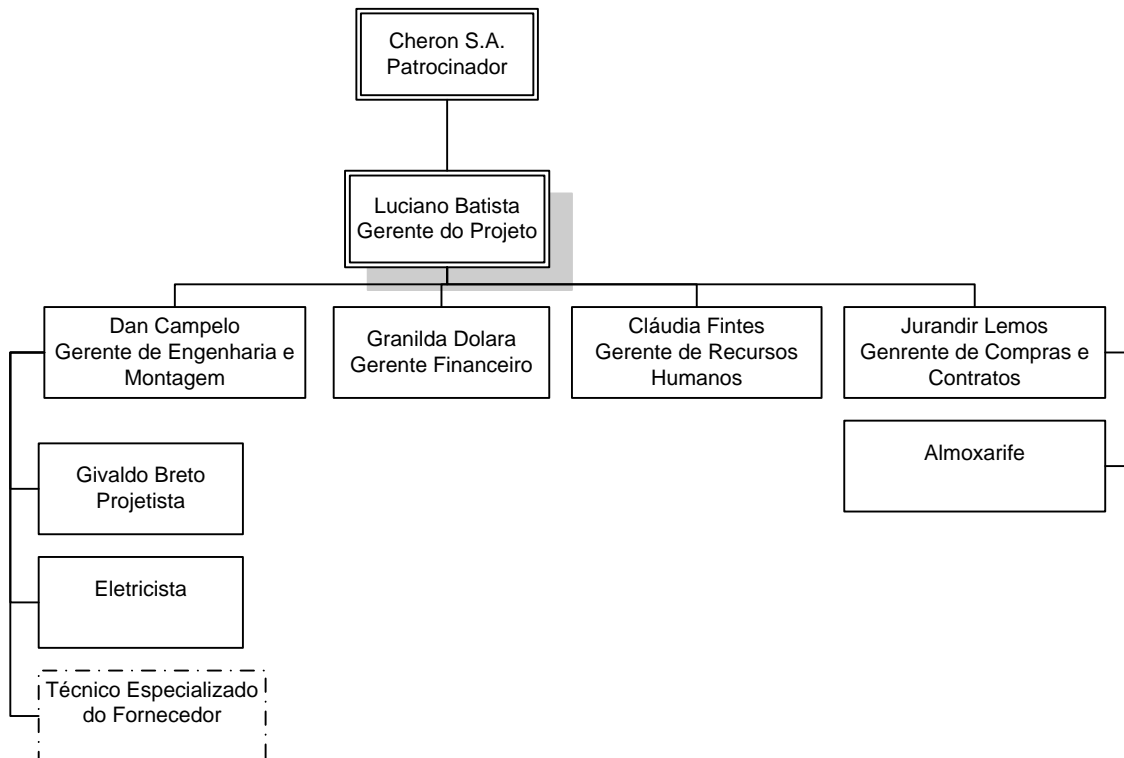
Cheron S.A.
Patrocinador

Luciano Batista
Gerente do Projeto

Dan Campelo
Gerente de Engenharia e Montagem

Granilda Dolara
Gerente Financeiro

Cláudia Fintes
Gerente de Recursos Humanos

Jurandir Lemos
Genrente de Compras e Contratos

Givaldo Breto
Projetista

Eletricista

Técnico Especializado do Fornecedor

Almoxarife